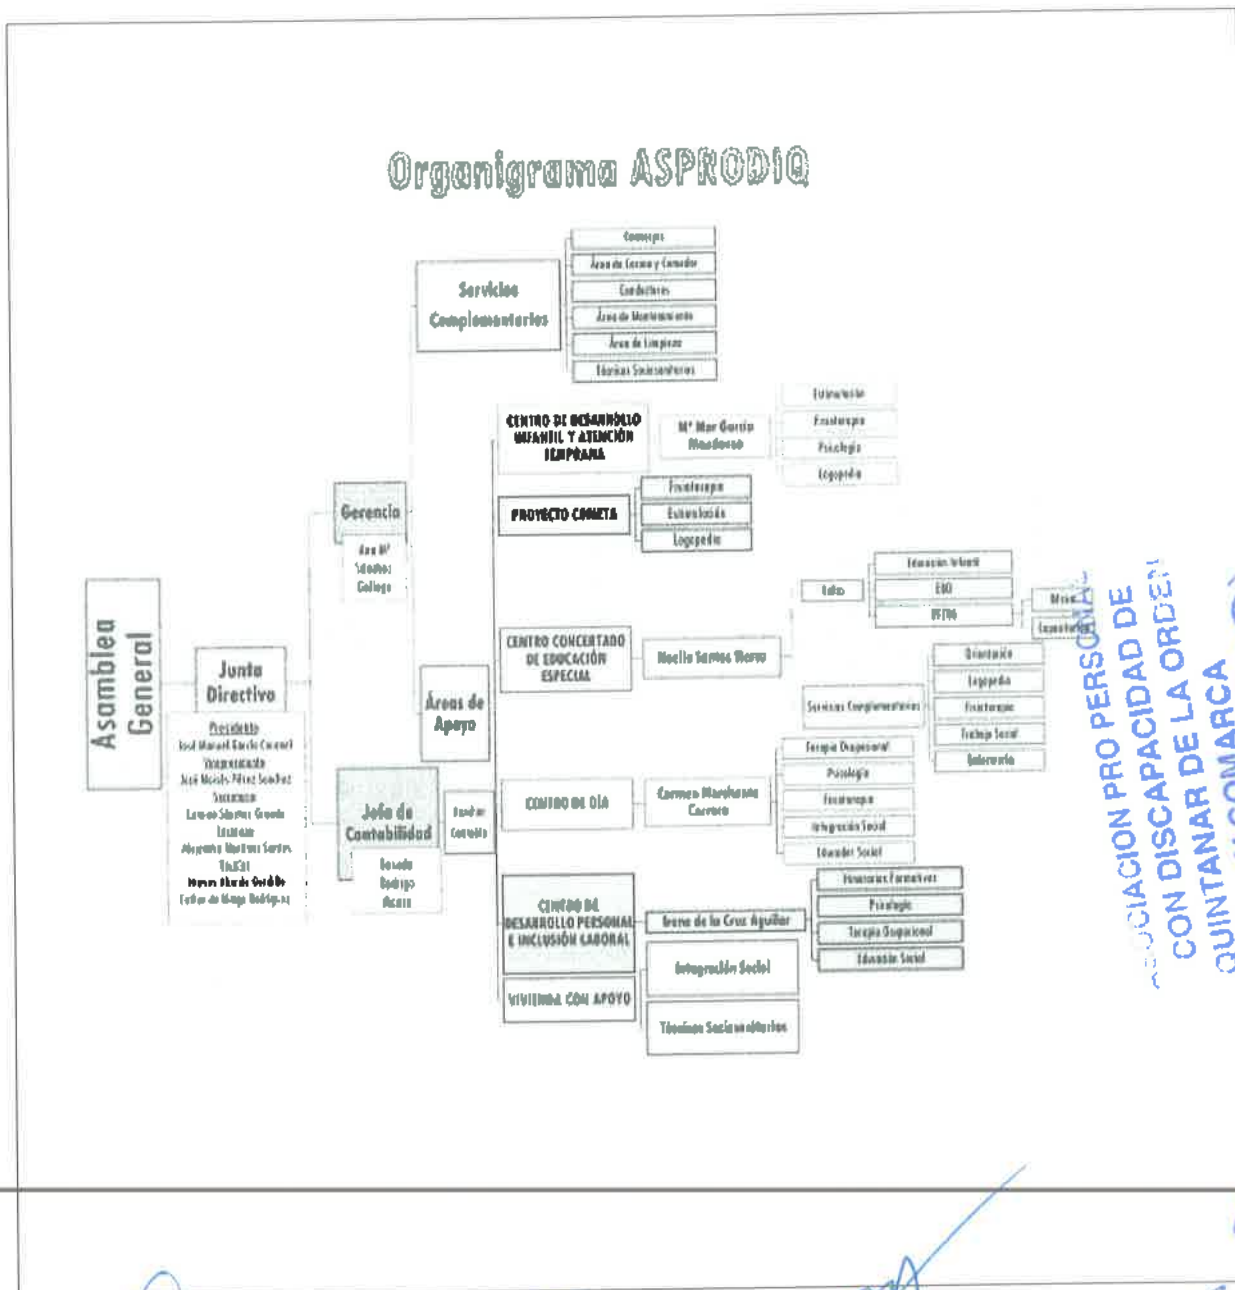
Organigrama ASPRODIQ

Asamblea General

Junta Directiva

Presidente
José Manuel García Coronel
Vicepresidente
José Moisés Pérez Sánchez
Secretario
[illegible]
Tesorero
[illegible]
Vocal
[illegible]
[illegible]

Gerencia
Ana Mª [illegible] Gallego

Jefa de Contabilidad
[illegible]

Áreas de Apoyo

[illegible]

Servicios Complementarios
Conserjes
Área de Cocina y Comedor
Conductores
Área de Mantenimiento
Área de Limpieza
Técnicos Sociosanitarios

CENTRO DE DESARROLLO INFANTIL Y ATENCIÓN TEMPRANA
Mª Mar García Mendoza
Estimulación
Fisioterapia
Psicología
Logopedia

PROYECTO COMETA
Fisioterapia
Estimulación
Logopedia

CENTRO CONCERTADO DE EDUCACIÓN ESPECIAL
Noelia Santos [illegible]
Tutor
Educación Infantil
EBO
PTVAL
Música
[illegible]
Servicios Complementarios
Orientación
Logopedia
Fisioterapia
Trabajo Social
Enfermería

CENTRO DE DÍA
Carmen Marchante Carrero
Terapia Ocupacional
Psicología
Fisioterapia
Integración Social
Educador Social

CENTRO DE DESARROLLO PERSONAL E INCLUSIÓN LABORAL
Irene de la Cruz Aguilar
Itinerarios Formativos
Psicología
Terapia Ocupacional
Educación Social

VIVIENDA CON APOYO
Integración Social
Técnicos Sociosanitarios

ASOCIACION PRO PERSONAS CON DISCAPACIDAD DE QUINTANAR DE LA ORDEN Y COMARCA